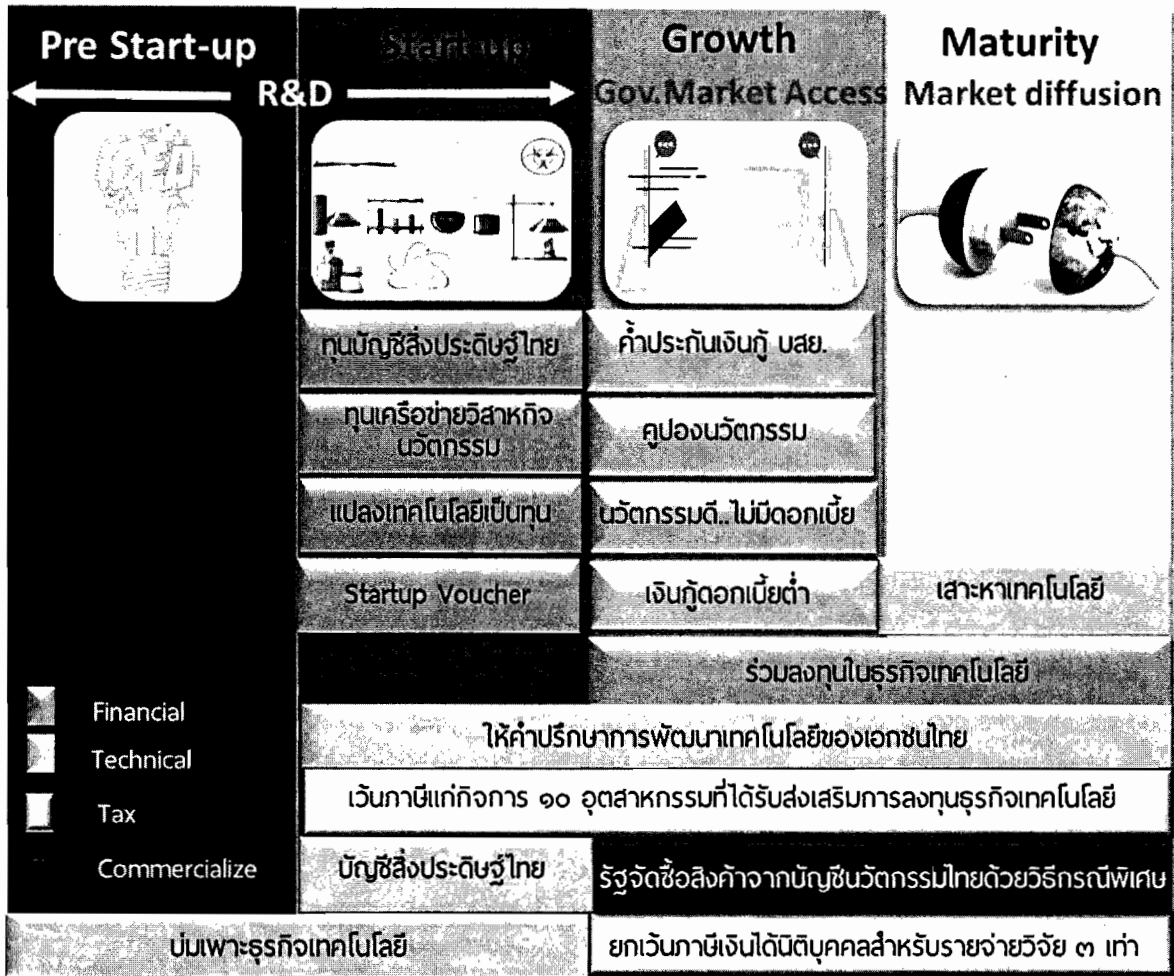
Pre Start-up
Startup
Growth
Maturity
R&D
Gov.Market Access
Market diffusion

ทุนบัญชีสิ่งประดิษฐ์ไทย
ค้ำประกันเงินกู้ บสย.
ทุนเครือข่ายวิสาหกิจนวัตกรรม
คูปองนวัตกรรม
แปลงเทคโนโลยีเป็นทุน
นวัตกรรมดี..ไม่มีดอกเบี้ย
Startup Voucher
เงินกู้ดอกเบี้ยต่ำ
เสาะหาเทคโนโลยี
ร่วมลงทุนในธุรกิจเทคโนโลยี

Financial
Technical
Tax
Commercialize

ให้คำปรึกษาการพัฒนาเทคโนโลยีของเอกชนไทย
เว้นภาษีแก่กิจการ ๑๐ อุตสาหกรรมที่ได้รับส่งเสริมการลงทุนธุรกิจเทคโนโลยี
บัญชีสิ่งประดิษฐ์ไทย
รัฐจัดซื้อสินค้าจากบัญชีนวัตกรรมไทยด้วยวิธีกรณีพิเศษ
บ่มเพาะธุรกิจเทคโนโลยี
ยกเว้นภาษีเงินได้นิติบุคคลสำหรับรายจ่ายวิจัย ๓ เท่า